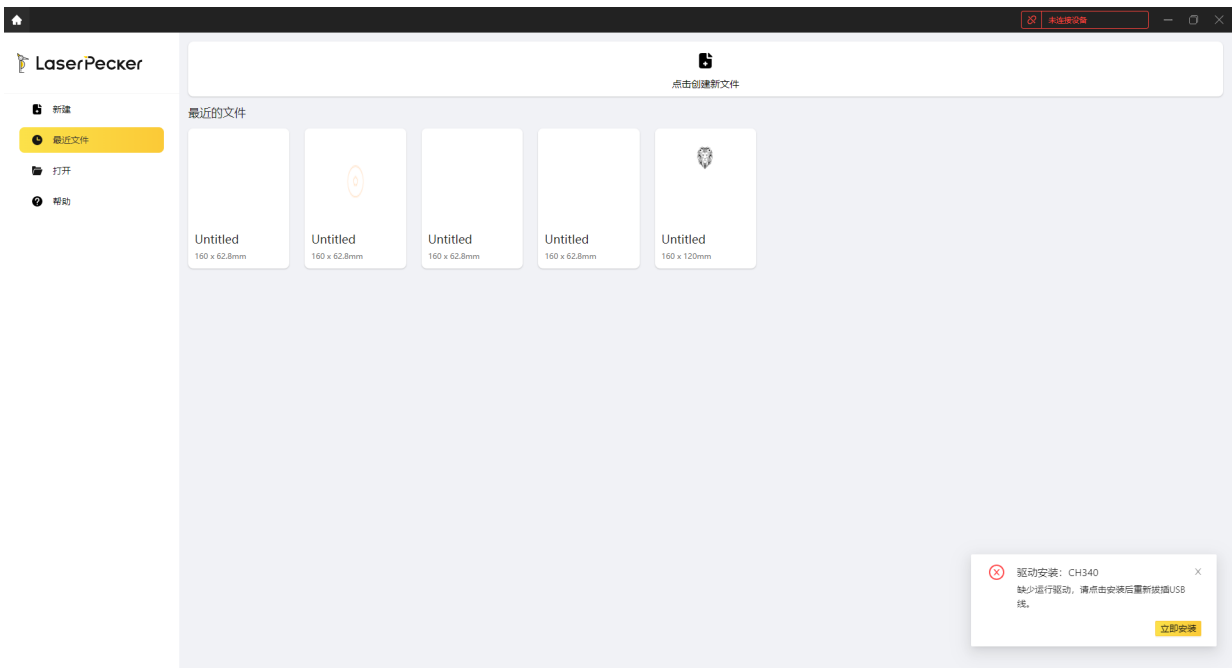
未连接设备

LaserPecker

新建
最近文件
打开
帮助

点击创建新文件

最近的文件

Untitled
160 x 62.8mm

Untitled
160 x 62.8mm

Untitled
160 x 62.8mm

Untitled
160 x 62.8mm

Untitled
160 x 120mm

驱动安装：CH340
缺少运行驱动，请点击安装后重新拔插USB线。
立即安装